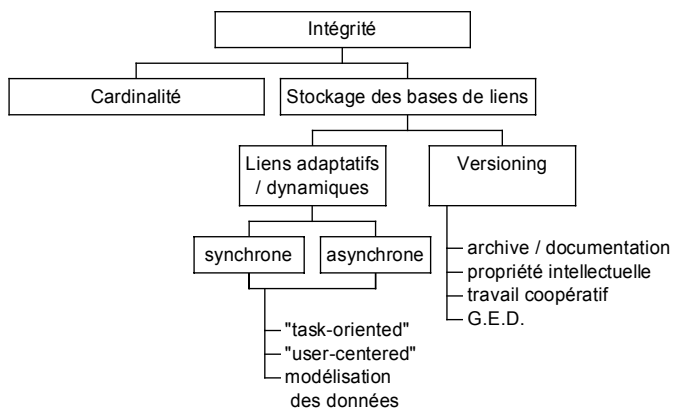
Intégrité

Cardinalité

Stockage des bases de liens

Liens adaptatifs / dynamiques

Versioning

synchrone

asynchrone

"task-oriented"
"user-centered"
modélisation des données

archive / documentation
propriété intellectuelle
travail coopératif
G.E.D.